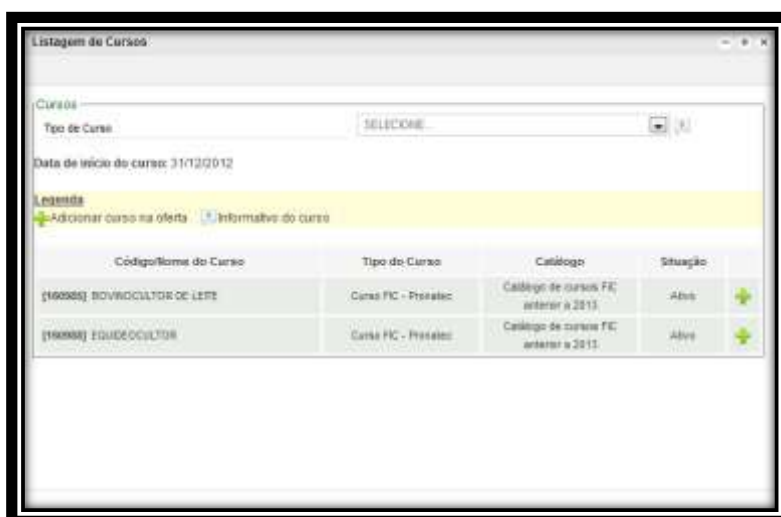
Listagem de Cursos

Cursos

Tipo de Curso

SELECIONE...

Data de início do curso: 31/12/2012

Legenda

Adicionar curso na oferta

Informativo do curso

| Código/Nome do Curso | Tipo do Curso | Catálogo | Situação | |
|---|---|---|---|---|
| [160985] BOVINOCULTOR DE LEITE | Curso FIC - Pronatec | Catálogo de cursos FIC anterior a 2013 | Ativo | |
| [160988] EQUIDEOCULTOR | Curso FIC - Pronatec | Catálogo de cursos FIC anterior a 2013 | Ativo | |